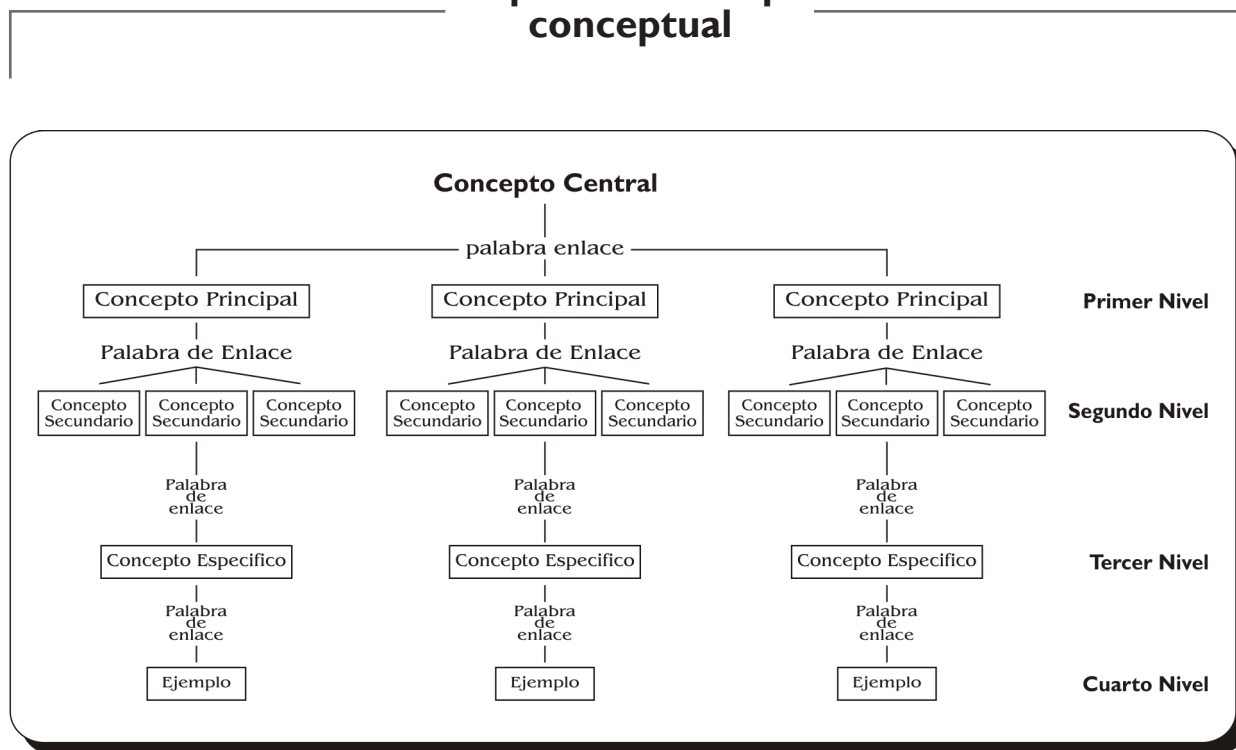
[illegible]
conceptual

Concepto Central

palabra enlace

Concepto Principal

Palabra de Enlace

Concepto Secundario

Concepto Secundario

Concepto Secundario

Palabra de enlace

Concepto Especifico

Palabra de enlace

Ejemplo

Concepto Principal

Palabra de Enlace

Concepto Secundario

Concepto Secundario

Concepto Secundario

Palabra de enlace

Concepto Especifico

Palabra de enlace

Ejemplo

Concepto Principal

Palabra de Enlace

Concepto Secundario

Concepto Secundario

Concepto Secundario

Palabra de enlace

Concepto Especifico

Palabra de enlace

Ejemplo

Primer Nivel

Segundo Nivel

Tercer Nivel

Cuarto Nivel